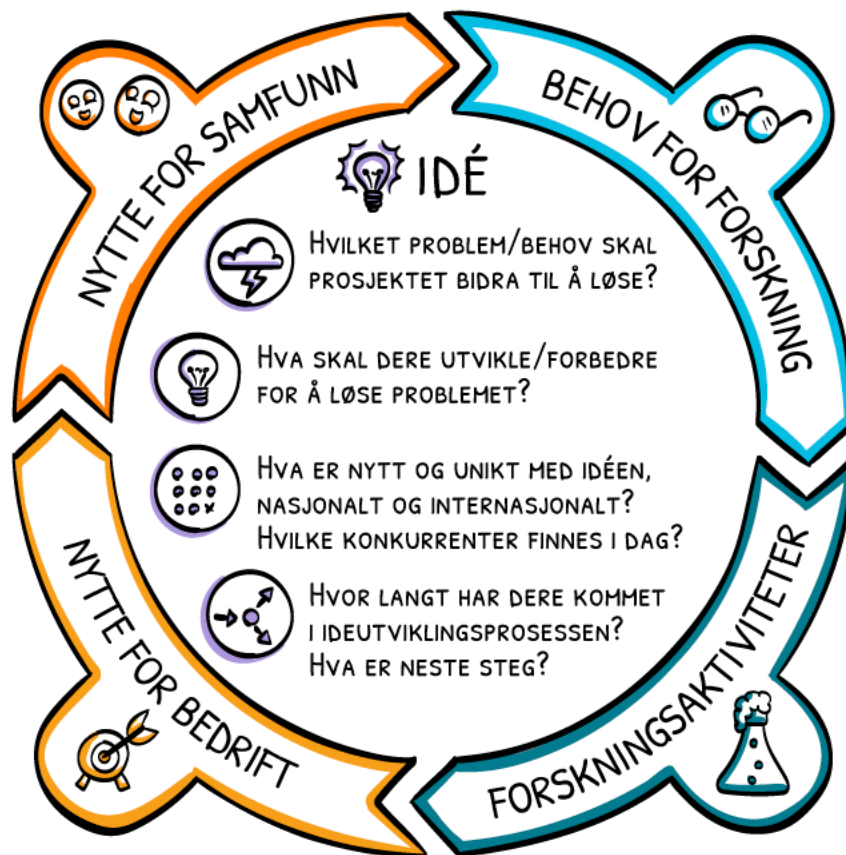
NYTTE FOR SAMFUNN

BEHOV FOR FORSKNING

IDÉ

HVILKET PROBLEM/BEHOV SKAL PROSJEKTET BIDRA TIL Å LØSE?

HVA SKAL DERE UTVIKLE/FORBEDRE FOR Å LØSE PROBLEMET?

HVA ER NYTT OG UNIKT MED IDÉEN, NASJONALT OG INTERNASJONALT? HVILKE KONKURRENTER FINNES I DAG?

HVOR LANGT HAR DERE KOMMET I IDEUTVIKLINGSPROSESSEN? HVA ER NESTE STEG?

NYTTE FOR BEDRIFT

FORSKNINGSAKTIVITETER